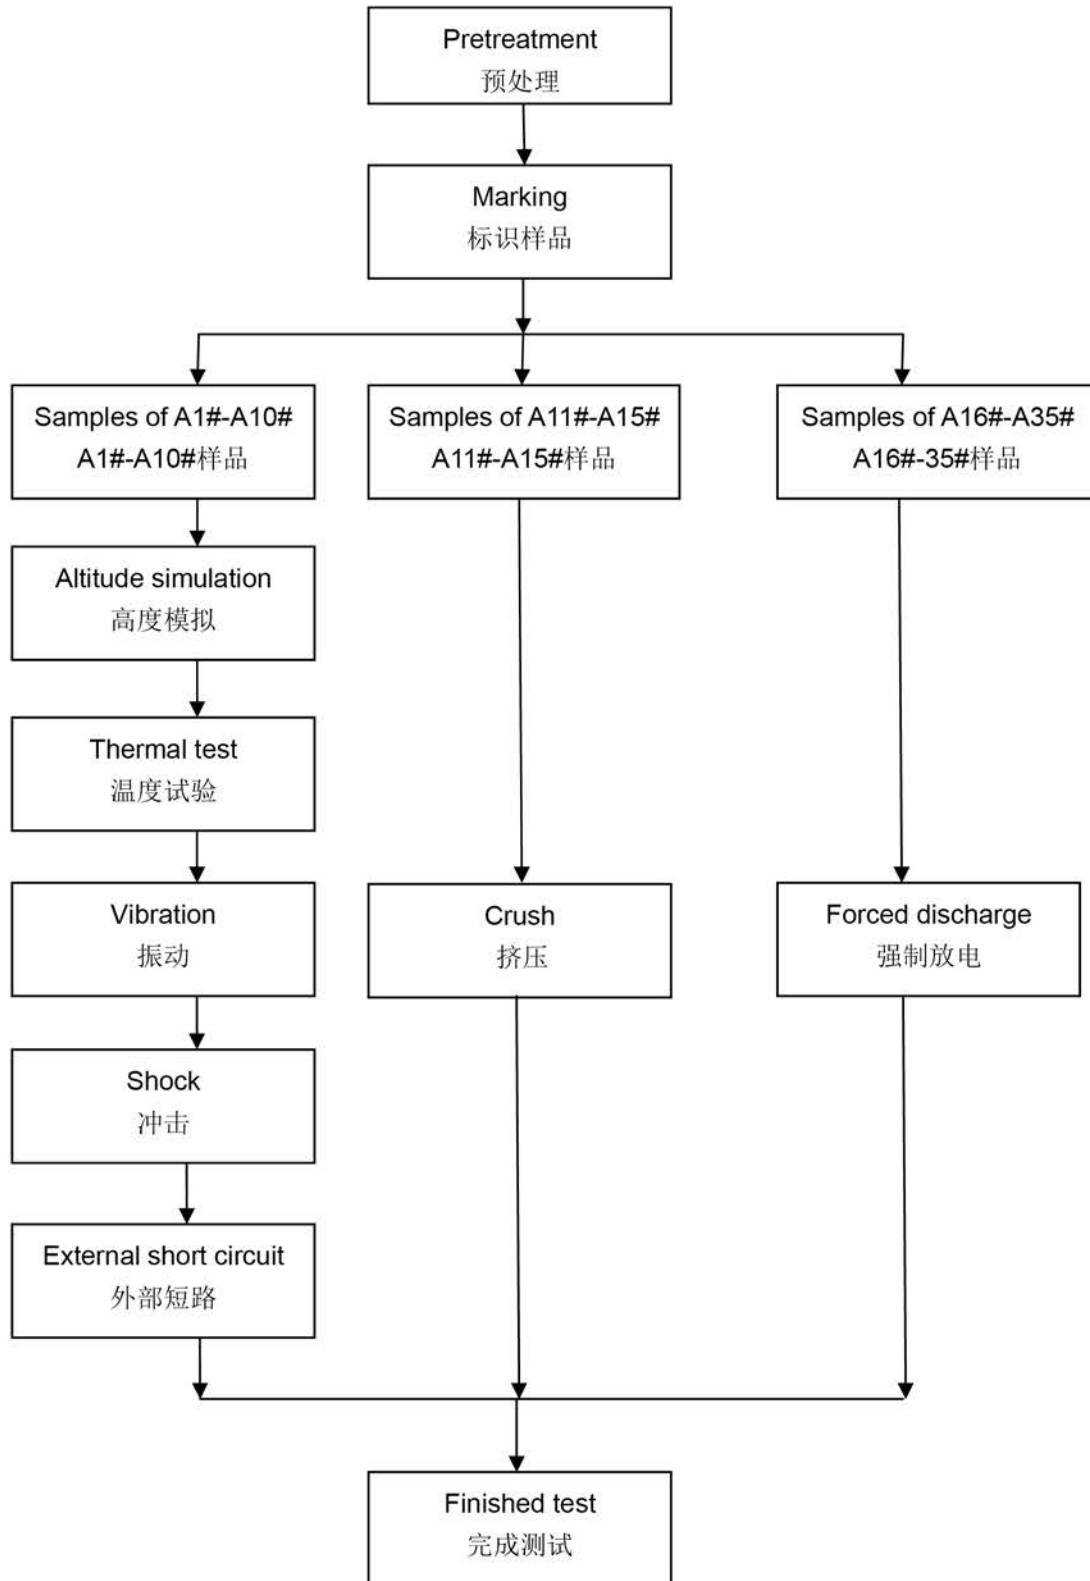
Pretreatment
预处理

Marking
标识样品

Samples of A1#-A10#
A1#-A10#样品

Samples of A11#-A15#
A11#-A15#样品

Samples of A16#-A35#
A16#-35#样品

Altitude simulation
高度模拟

Thermal test
温度试验

Vibration
振动

Crush
挤压

Forced discharge
强制放电

Shock
冲击

External short circuit
外部短路

Finished test
完成测试